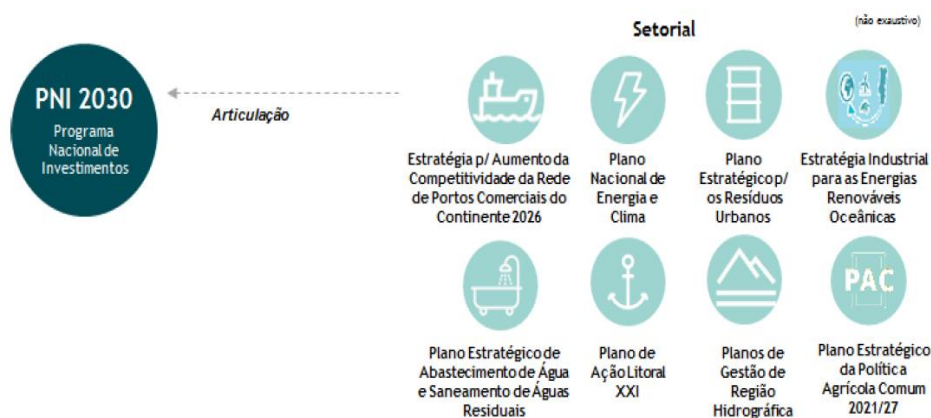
Setorial

(não exaustivo)

PNI 2030
Programa Nacional de Investimentos

Articulação

Estratégia p/ Aumento da Competitividade da Rede de Portos Comerciais do Continente 2026

Plano Nacional de Energia e Clima

Plano Estratégico p/ os Resíduos Urbanos

Estratégia Industrial para as Energias Renováveis Oceânicas

Plano Estratégico de Abastecimento de Água e Saneamento de Águas Residuais

Plano de Ação Litoral XXI

Planos de Gestão de Região Hidrográfica

PAC

Plano Estratégico da Política Agrícola Comum 2021/27